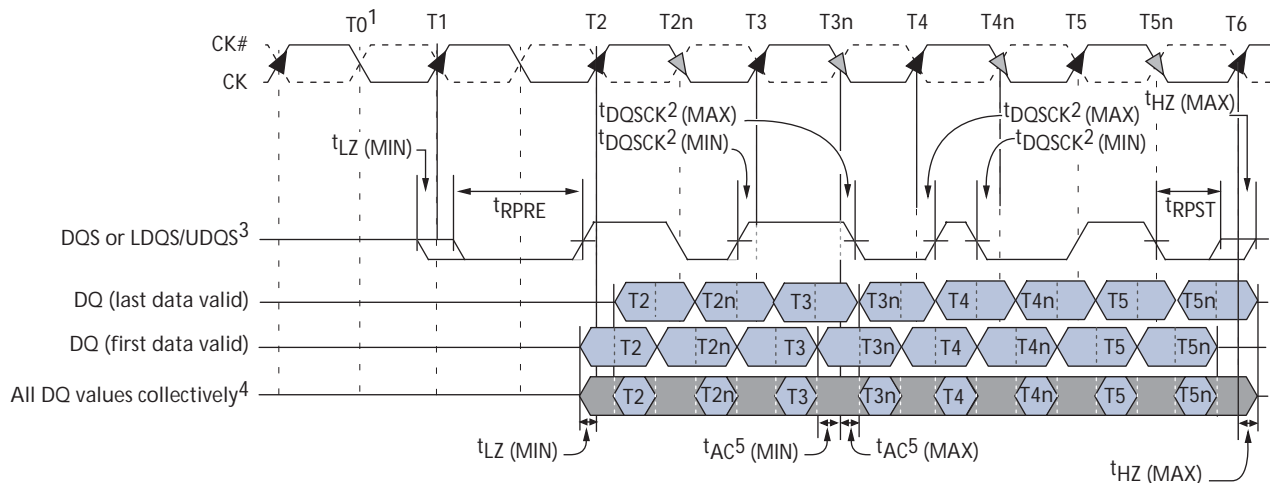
T0$^1$ T1 T2 T2n T3 T3n T4 T4n T5 T5n T6

CK#

CK

$t_{DQSCK}$$^2$ (MAX)

$t_{DQSCK}$$^2$ (MIN)

$t_{DQSCK}$$^2$ (MAX)

$t_{DQSCK}$$^2$ (MIN)

$t_{HZ}$ (MAX)

$t_{LZ}$ (MIN)

$t_{RPRE}$

$t_{RPST}$

DQS or LDQS/UDQS$^3$

DQ (last data valid)

T2 T2n T3 T3n T4 T4n T5 T5n

DQ (first data valid)

T2 T2n T3 T3n T4 T4n T5 T5n

All DQ values collectively$^4$

T2 T2n T3 T3n T4 T4n T5 T5n

$t_{LZ}$ (MIN)

$t_{AC}$$^5$ (MIN)

$t_{AC}$$^5$ (MAX)

$t_{HZ}$ (MAX)